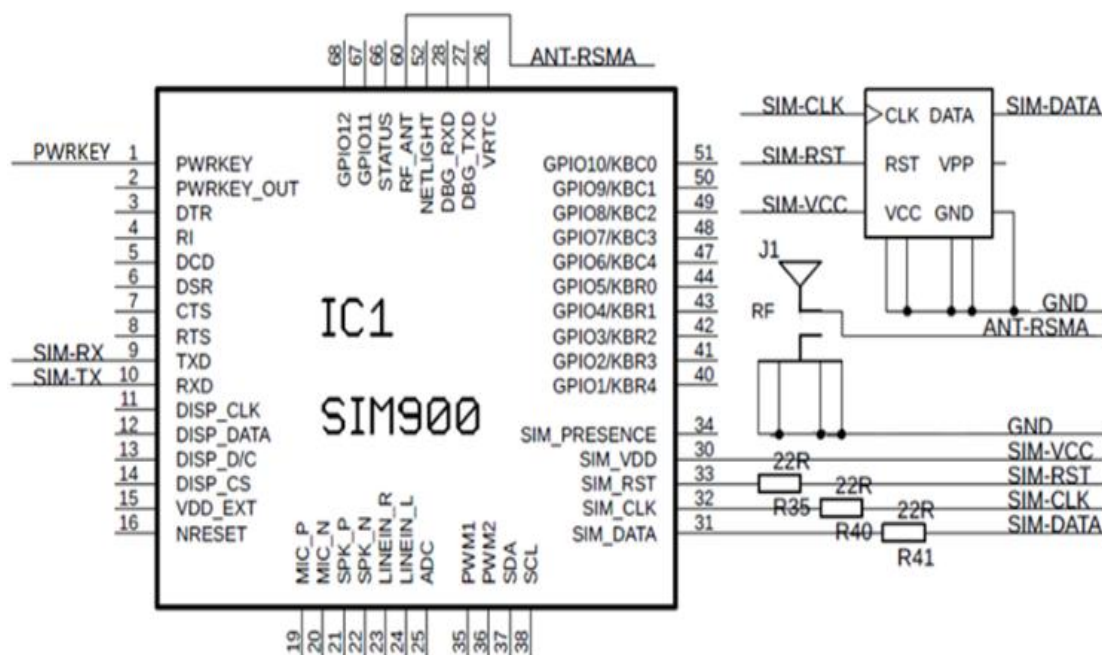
68 67 66 60 52 28 27 26

ANT-RSMA

GPIO12
GPIO11
STATUS
RF_ANT
NETLIGHT
DBG_RXD
DBG_TXD
VRTC

PWRKEY 1 PWRKEY
2 PWRKEY_OUT
3 DTR
4 RI
5 DCD
6 DSR
7 CTS
8 RTS
SIM-RX 9 TXD
SIM-TX 10 RXD
11 DISP_CLK
12 DISP_DATA
13 DISP_D/C
14 DISP_CS
15 VDD_EXT
16 NRESET

IC1

SIM900

GPIO10/KBC0 51
GPIO9/KBC1 50
GPIO8/KBC2 49
GPIO7/KBC3 48
GPIO6/KBC4 47
GPIO5/KBR0 44
GPIO4/KBR1 43
GPIO3/KBR2 42
GPIO2/KBR3 41
GPIO1/KBR4 40
SIM_PRESENCE 34
SIM_VDD 30
SIM_RST 33
SIM_CLK 32
SIM_DATA 31

MIC_P
MIC_N
SPK_P
SPK_N
LINEIN_R
LINEIN_L
ADC
PWM1
PWM2
SDA
SCL

19 20 21 22 23 24 25 35 36 37 38

SIM-CLK CLK DATA SIM-DATA
SIM-RST RST VPP
SIM-VCC VCC GND

J1
RF
GND
ANT-RSMA

GND
SIM-VCC
22R
SIM-RST
R35 22R
SIM-CLK
R40 22R
SIM-DATA
R41